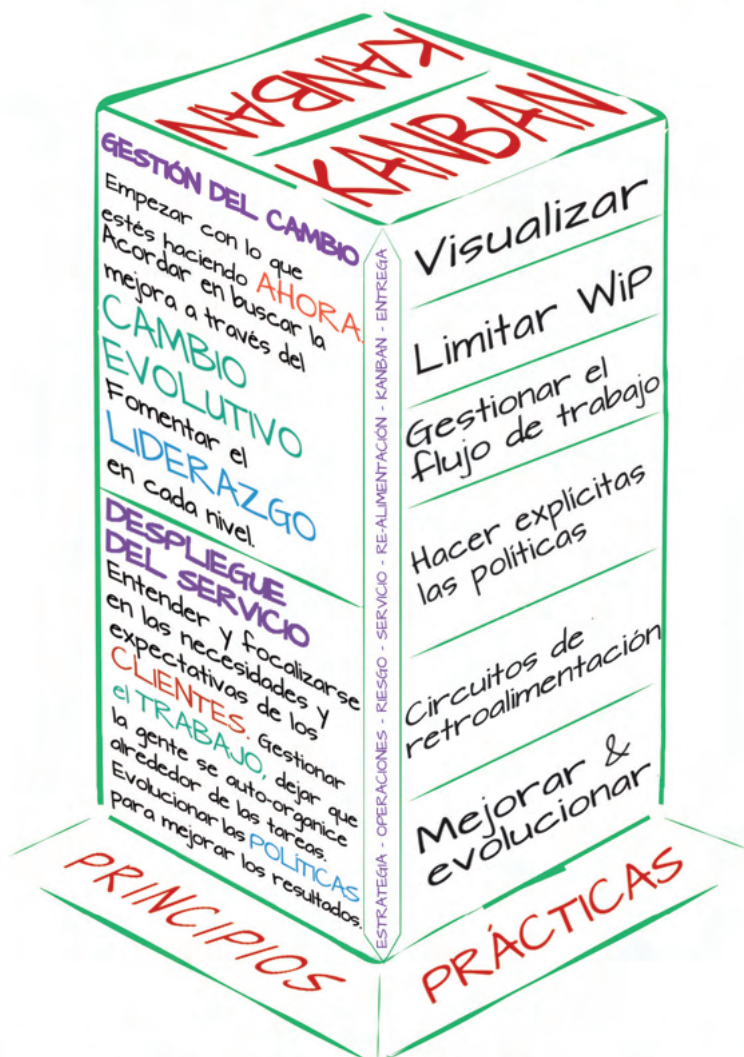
KANBAN
KANBAN

GESTIÓN DEL CAMBIO
Empezar con lo que estés haciendo AHORA. Acordar en buscar la mejora a través del CAMBIO EVOLUTIVO Fomentar el LIDERAZGO en cada nivel.

DESPLIEGUE DEL SERVICIO
Entender y focalizarse en las necesidades y expectativas de los CLIENTES. Gestionar el TRABAJO, dejar que la gente se auto-organice alrededor de las tareas. Evolucionar las POLÍTICAS para mejorar los resultados.

ESTRATEGIA - OPERACIONES - RIESGO - SERVICIO - RE-ALIMENTACIÓN - KANBAN - ENTREGA

Visualizar
Limitar WiP
Gestionar el flujo de trabajo
Hacer explícitas las políticas
Circuitos de retroalimentación
Mejorar & evolucionar

PRINCIPIOS
PRÁCTICAS